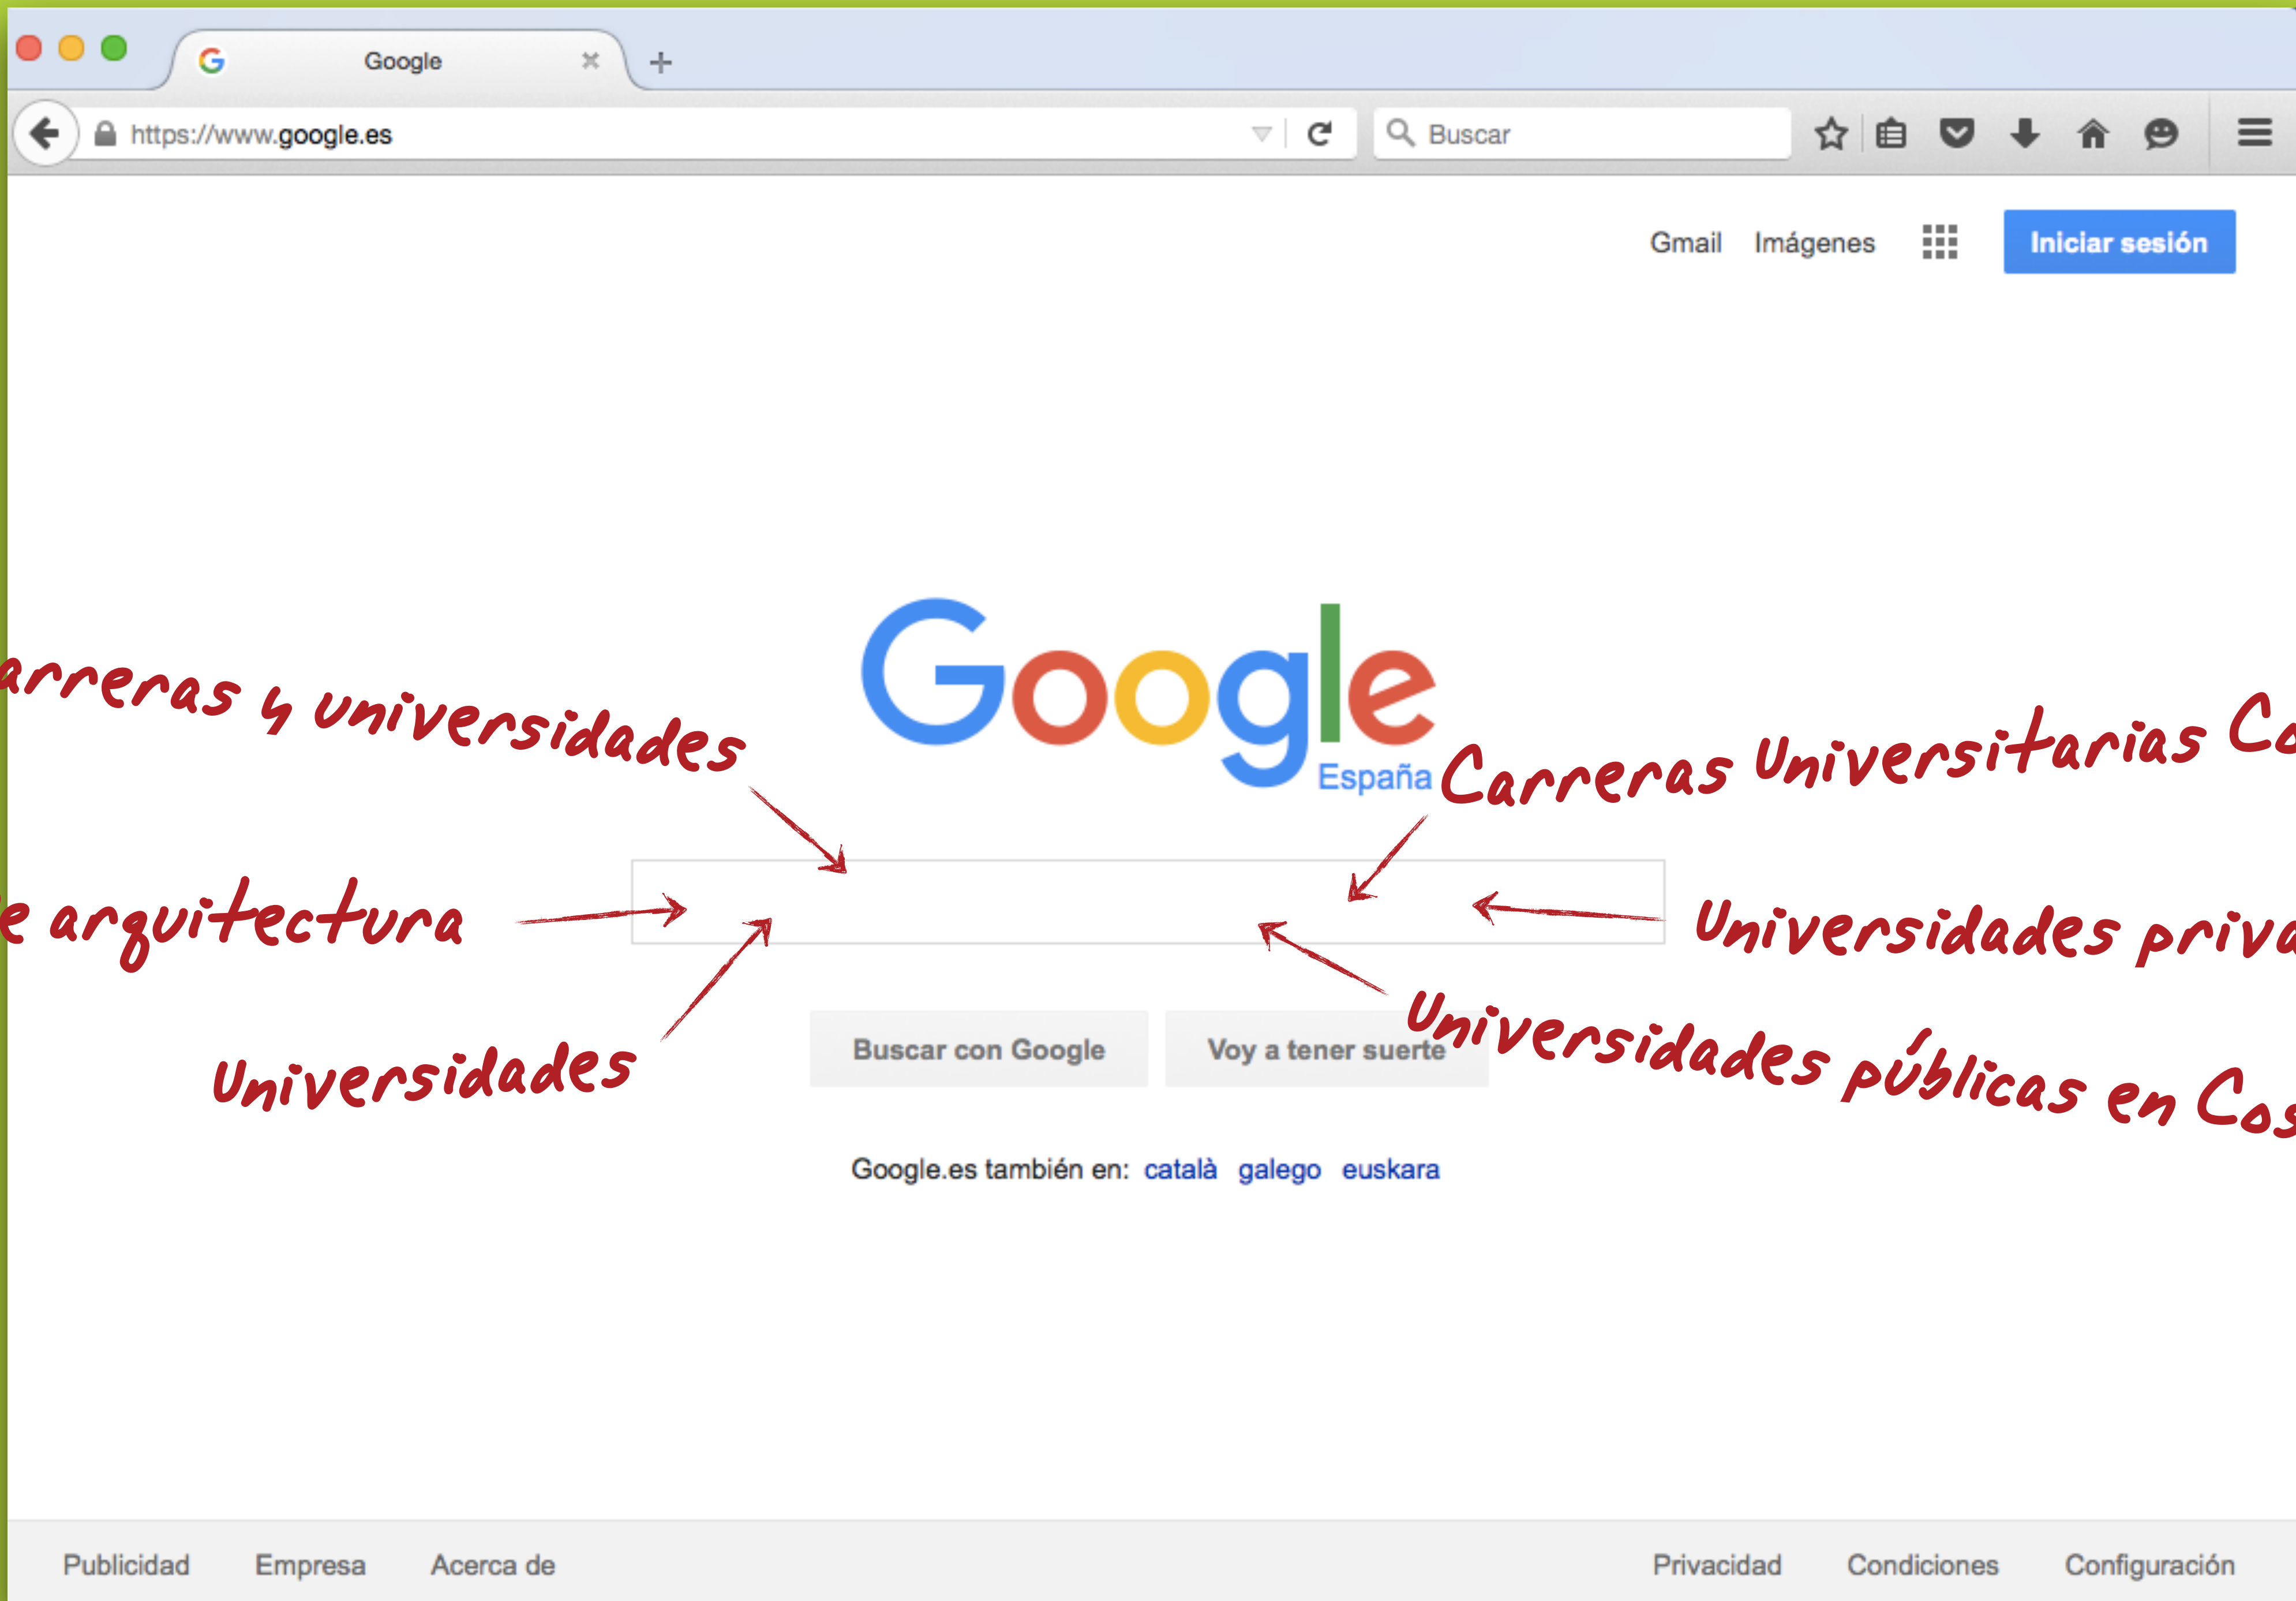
Google
https://www.google.es
Buscar

Gmail Imágenes Iniciar sesión

Google
España

arreras y universidades

Carreras Universitarias Co

e arquitectura

Universidades priva

Universidades

Universidades públicas en Cos

Buscar con Google Voy a tener suerte

Google.es también en: català galego euskara

Publicidad Empresa Acerca de Privacidad Condiciones Configuración